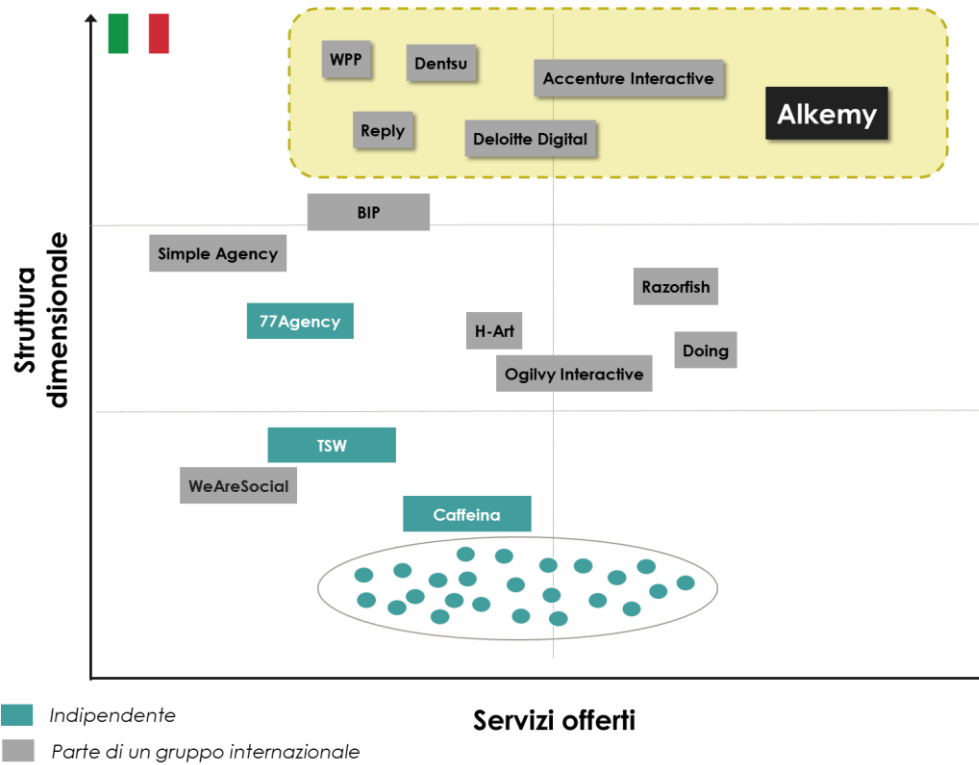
WPP
Dentsu
Accenture Interactive
Alkemy
Reply
Deloitte Digital
BIP
Simple Agency
Razorfish
77Agency
H-Art
Doing
Ogilvy Interactive
TSW
WeAreSocial
Caffeina

Struttura dimensionale

Servizi offerti

Indipendente
Parte di un gruppo internazionale